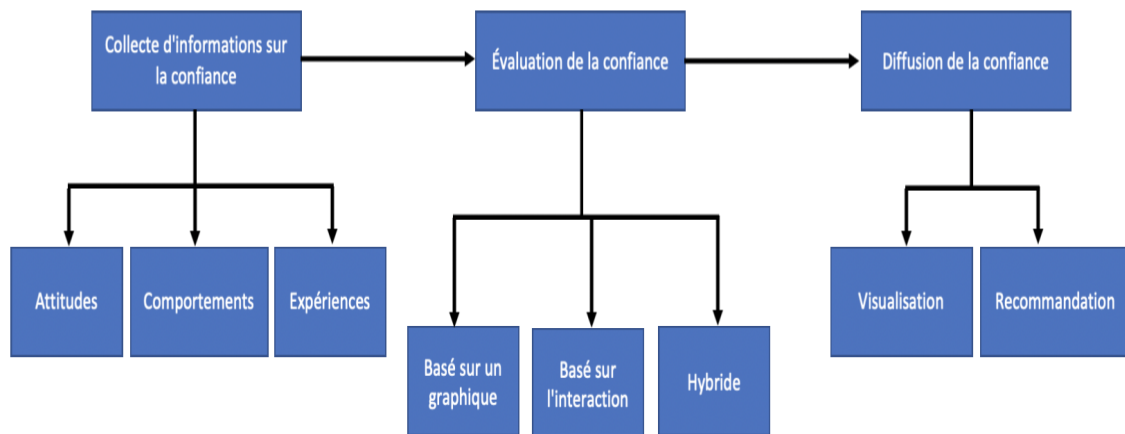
Collecte d'informations sur la confiance

Évaluation de la confiance

Diffusion de la confiance

Attitudes

Comportements

Expériences

Basé sur un graphique

Basé sur l'interaction

Hybride

Visualisation

Recommandation